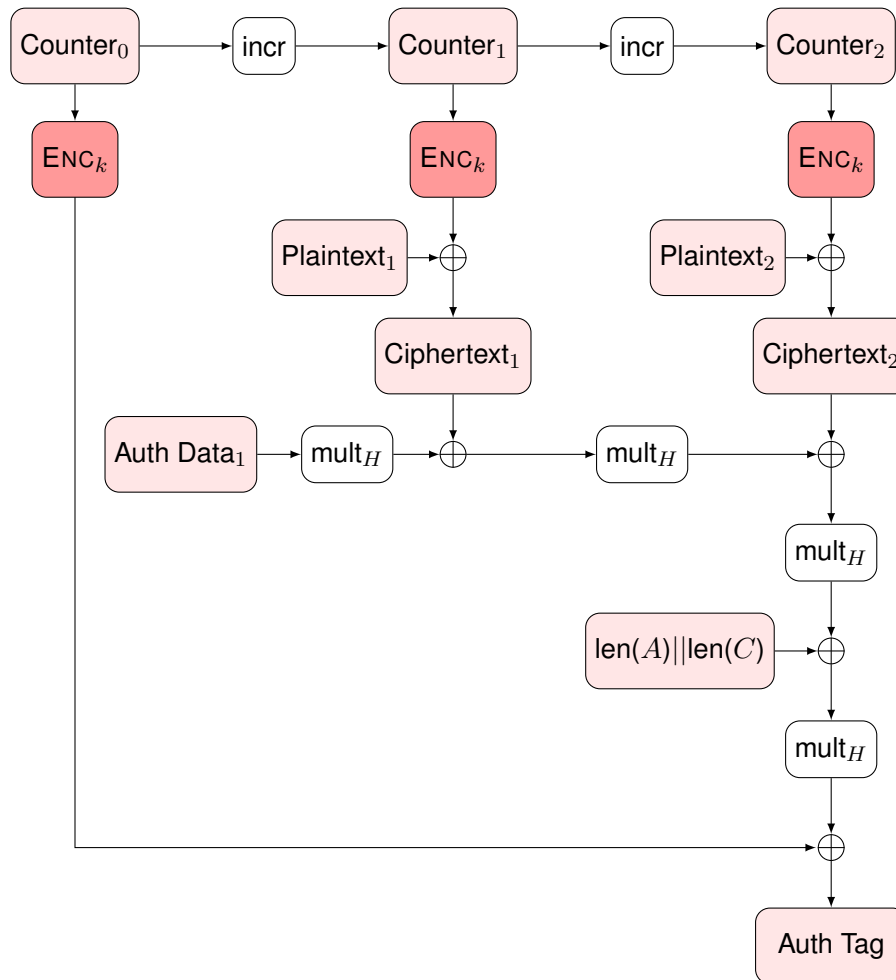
Counter$_0$
incr
Counter$_1$
incr
Counter$_2$
ENC$_k$
ENC$_k$
ENC$_k$
Plaintext$_1$
Plaintext$_2$
Ciphertext$_1$
Ciphertext$_2$
Auth Data$_1$
mult$_H$
mult$_H$
mult$_H$
len$(A)||$len$(C)$
mult$_H$
Auth Tag